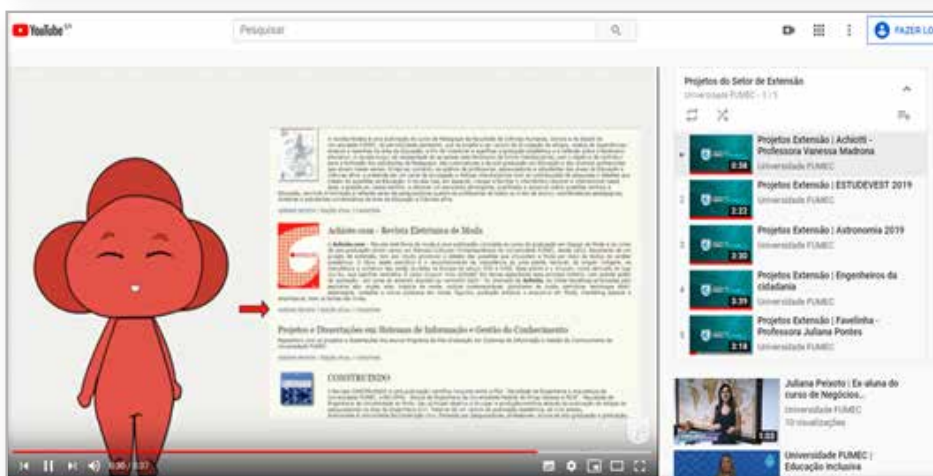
YouTube BR

Pesquisar

FAZER LO

Achiote.com - Revista Eletrônica de Moda

Projetos e Dissertações em Sistemas de Informação e Gestão do Conhecimento

CONSTRUINDO

0:30 / 3:37

Projetos do Setor de Extensão
Universidade FUMEC - 1 / 5

Projetos Extensão | Achiotti - Professora Vanessa Madrona
Universidade FUMEC
0:38

2
Projetos Extensão | ESTUDEVEST 2019
Universidade FUMEC
2:22

3
Projetos Extensão | Astronomia 2019
Universidade FUMEC
3:30

4
Projetos Extensão | Engenheiros da cidadania
Universidade FUMEC
3:39

5
Projetos Extensão | Favelinha - Professora Juliana Pontes
Universidade FUMEC
2:18

Juliana Peixoto | Ex-aluna do curso de Negócios...
Universidade FUMEC
10 visualizações
1:33

Universidade FUMEC | Educação Inclusiva